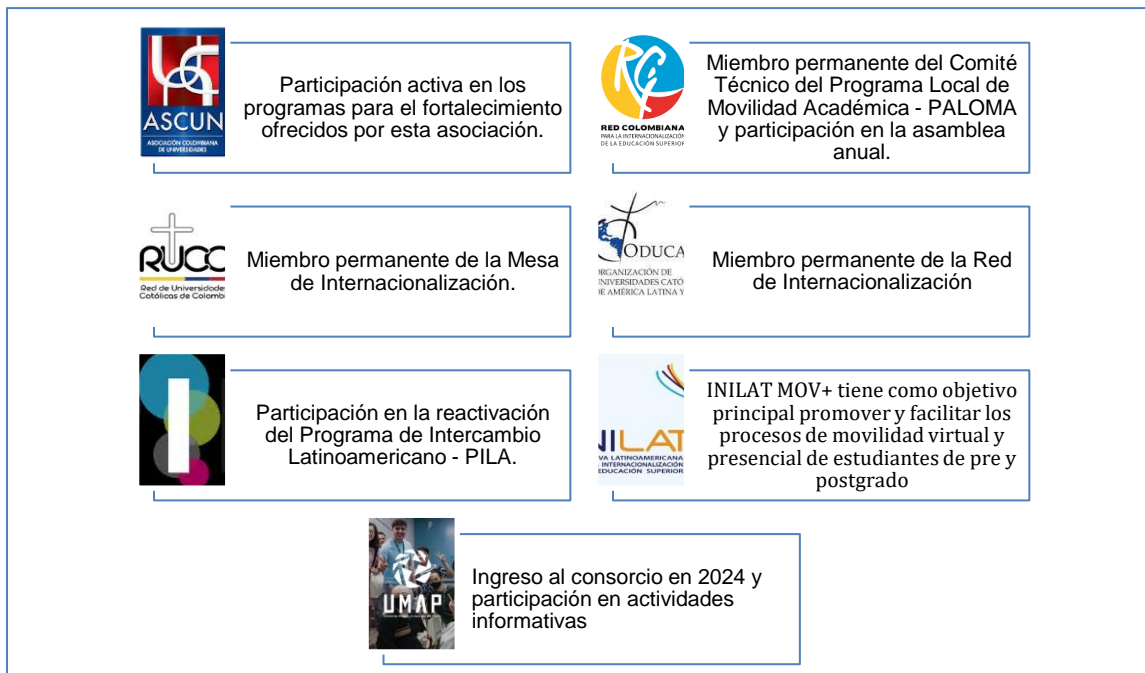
ASCUN
ASOCIACIÓN COLOMBIANA DE UNIVERSIDADES

Participación activa en los programas para el fortalecimiento ofrecidos por esta asociación.

RED COLOMBIANA
PARA LA INTERNACIONALIZACIÓN DE LA EDUCACIÓN SUPERIOR

Miembro permanente del Comité Técnico del Programa Local de Movilidad Académica - PALOMA y participación en la asamblea anual.

RUCC
Red de Universidades Católicas de Colomb

Miembro permanente de la Mesa de Internacionalización.

ODUCA
ORGANIZACIÓN DE UNIVERSIDADES CATÓ DE AMÉRICA LATINA Y

Miembro permanente de la Red de Internacionalización

Participación en la reactivación del Programa de Intercambio Latinoamericano - PILA.

ILAT
VA LATINOAMERICANA INTERNACIONALIZACIÓN EDUCACIÓN SUPERIOR

INILAT MOV+ tiene como objetivo principal promover y facilitar los procesos de movilidad virtual y presencial de estudiantes de pre y postgrado

UMAP

Ingreso al consorcio en 2024 y participación en actividades informativas